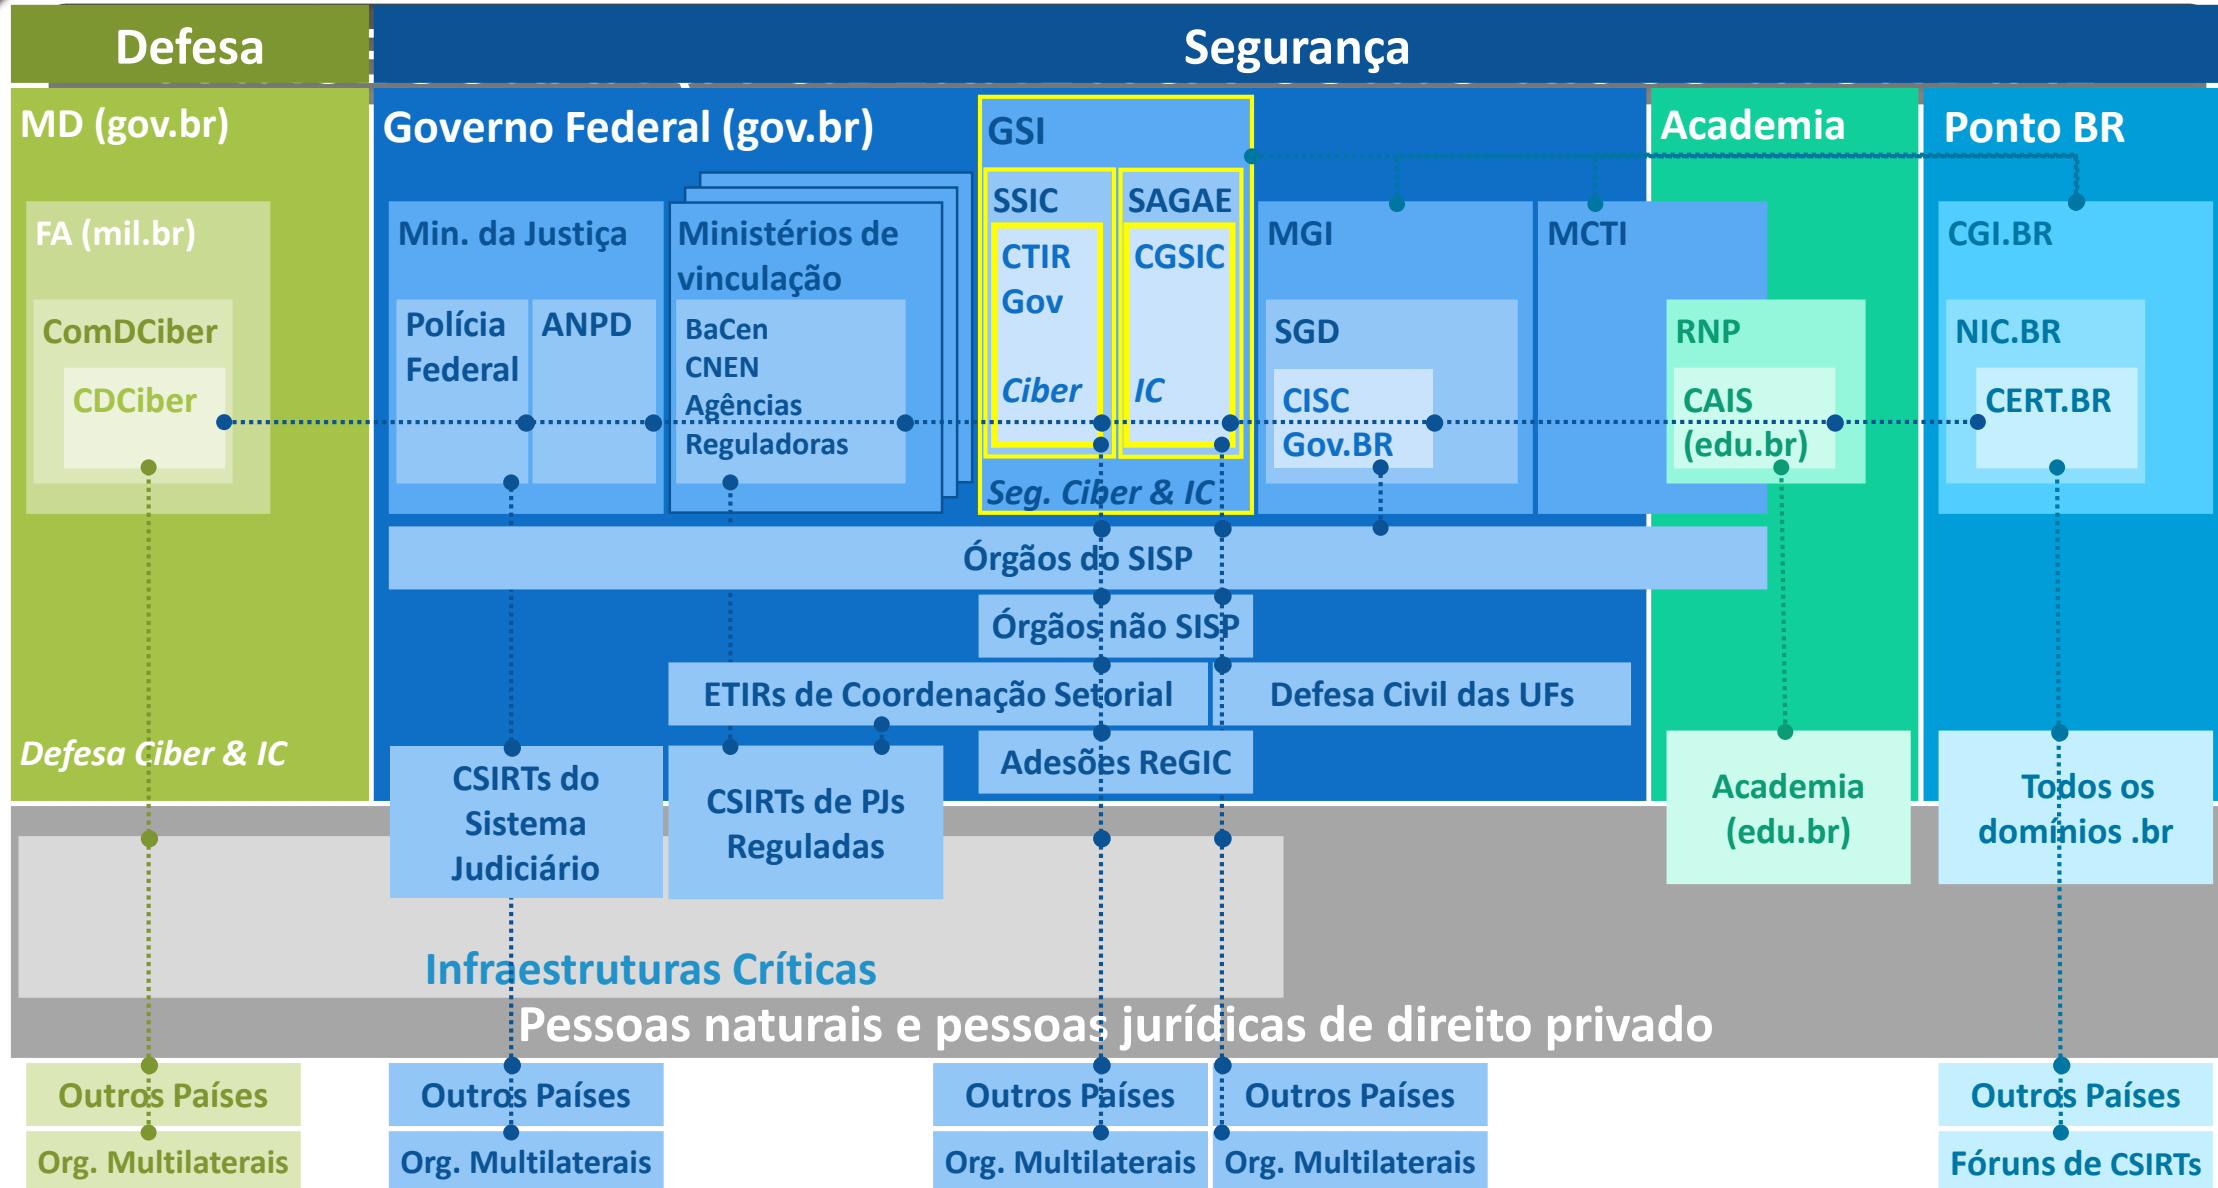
Defesa

Segurança

MD (gov.br)

FA (mil.br)

ComDCiber

CDCiber

Defesa Ciber & IC

Governo Federal (gov.br)

Min. da Justiça

Polícia Federal

ANPD

Ministérios de vinculação

BaCen
CNEN
Agências
Reguladoras

GSI

SSIC

CTIR Gov

Ciber

SAGAE

CGSIC

IC

Seg. Ciber & IC

MGI

SGD

CISC Gov.BR

MCTI

Academia

RNP

CAIS (edu.br)

Ponto BR

CGI.BR

NIC.BR

CERT.BR

Órgãos do SISP

Órgãos não SISP

ETIRs de Coordenação Setorial

Defesa Civil das UFs

Adesões ReGIC

CSIRTs do Sistema Judiciário

CSIRTs de PJs Reguladas

Academia (edu.br)

Todos os domínios .br

Infraestruturas Críticas

Pessoas naturais e pessoas jurídicas de direito privado

Outros Países

Org. Multilaterais

Outros Países

Org. Multilaterais

Outros Países

Org. Multilaterais

Outros Países

Org. Multilaterais

Outros Países

Fóruns de CSIRTs